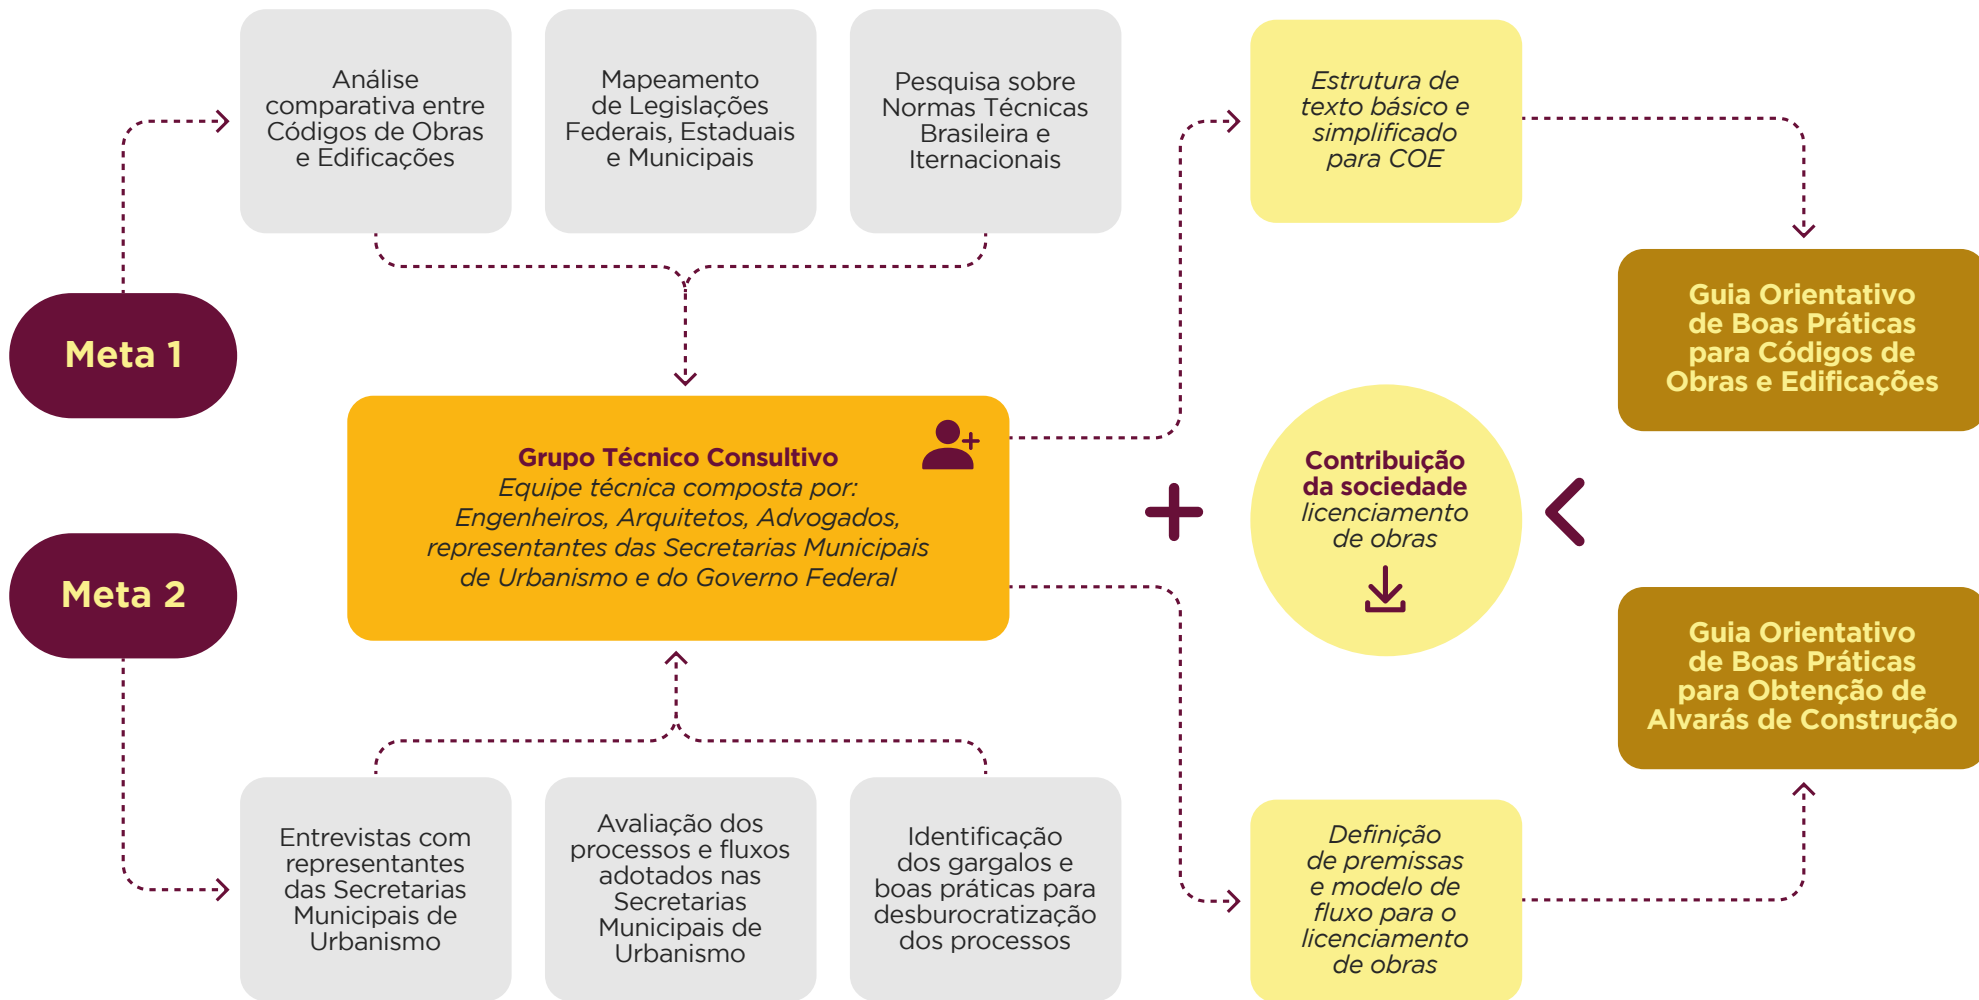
Meta 1

Análise comparativa entre Códigos de Obras e Edificações

Mapeamento de Legislações Federais, Estaduais e Municipais

Pesquisa sobre Normas Técnicas Brasileira e Iternacionais

Estrutura de texto básico e simplificado para COE

Guia Orientativo de Boas Práticas para Códigos de Obras e Edificações

Grupo Técnico Consultivo
Equipe técnica composta por: Engenheiros, Arquitetos, Advogados, representantes das Secretarias Municipais de Urbanismo e do Governo Federal

+

Contribuição da sociedade
licenciamento de obras

Meta 2

Guia Orientativo de Boas Práticas para Obtenção de Alvarás de Construção

Entrevistas com representantes das Secretarias Municipais de Urbanismo

Avaliação dos processos e fluxos adotados nas Secretarias Municipais de Urbanismo

Identificação dos gargalos e boas práticas para desburocratização dos processos

Definição de premissas e modelo de fluxo para o licenciamento de obras